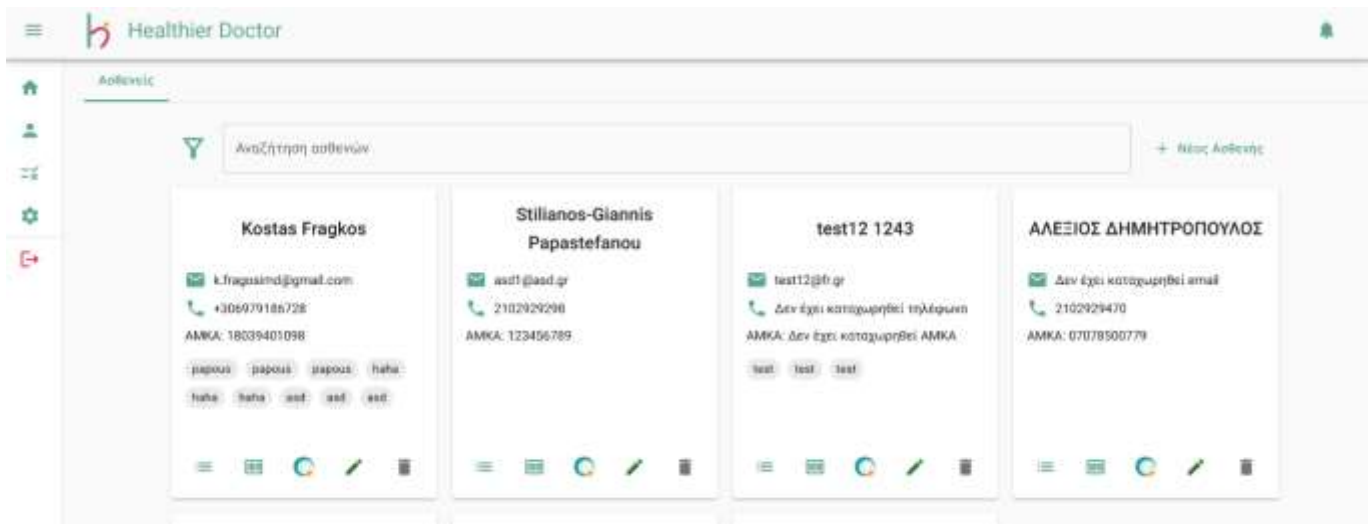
Healthier Doctor

Ασθενείς

Αναζήτηση ασθενών

+ Νέος Ασθενής

Kostas Fragkos

k.fragosimd@gmail.com

+306979186728

AMKA: 18039401098

papous papous papous haha haha haha asd asd asd

Stilianos-Giannis Papastefanou

asd1@asd.gr

2102929298

AMKA: 123456789

test12 1243

test12@fr.gr

Δεν έχει καταχωρηθεί τηλέφωνο

AMKA: Δεν έχει καταχωρηθεί AMKA

test test test

ΑΛΕΞΙΟΣ ΔΗΜΗΤΡΟΠΟΥΛΟΣ

Δεν έχει καταχωρηθεί email

2102929470

AMKA: 07078500779